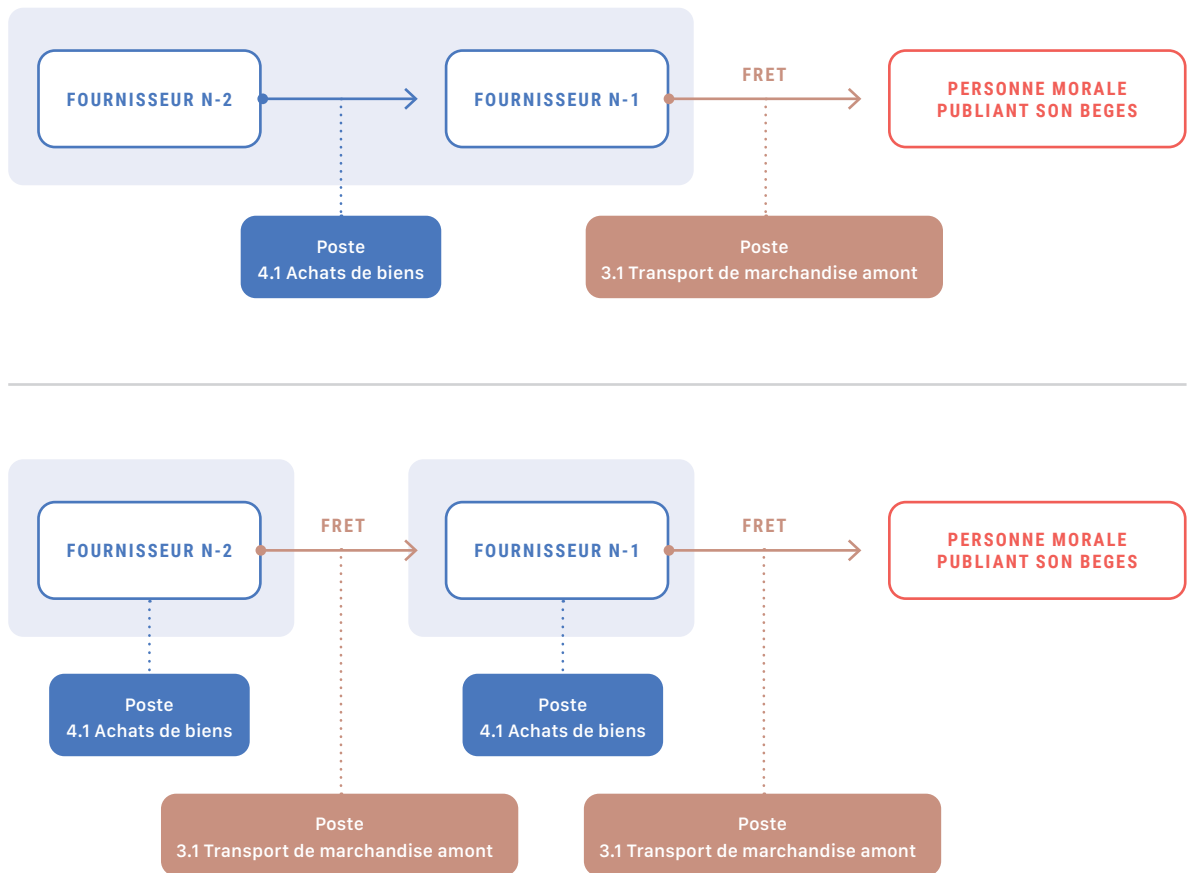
FOURNISSEUR N-2

FOURNISSEUR N-1

FRET

PERSONNE MORALE PUBLIANT SON BEGES

Poste
4.1 Achats de biens

Poste
3.1 Transport de marchandise amont

FOURNISSEUR N-2

FRET

FOURNISSEUR N-1

FRET

PERSONNE MORALE PUBLIANT SON BEGES

Poste
4.1 Achats de biens

Poste
4.1 Achats de biens

Poste
3.1 Transport de marchandise amont

Poste
3.1 Transport de marchandise amont